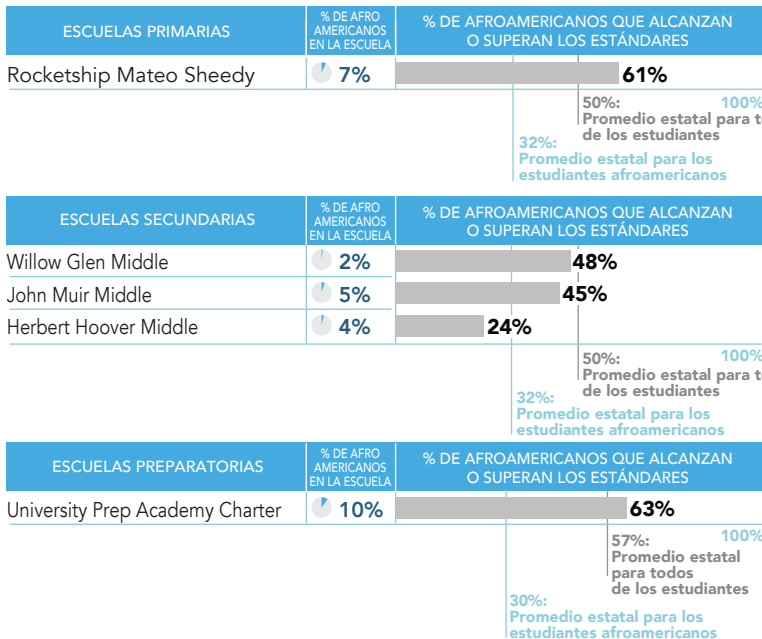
| ESCUELAS PRIMARIAS | % DE AFRO AMERICANOS EN LA ESCUELA | % DE AFROAMERICANOS QUE ALCANZAN O SUPERAN LOS ESTÁNDARES |
|---|---|---|
| Rocketship Mateo Sheedy | 7% | 61% |

50%: Promedio estatal para t de los estudiantes

100%

32%: Promedio estatal para los estudiantes afroamericanos

| ESCUELAS SECUNDARIAS | % DE AFRO AMERICANOS EN LA ESCUELA | % DE AFROAMERICANOS QUE ALCANZAN O SUPERAN LOS ESTÁNDARES |
|---|---|---|
| Willow Glen Middle | 2% | 48% |
| John Muir Middle | 5% | 45% |
| Herbert Hoover Middle | 4% | 24% |

50%: Promedio estatal para t de los estudiantes

100%

32%: Promedio estatal para los estudiantes afroamericanos

| ESCUELAS PREPARATORIAS | % DE AFRO AMERICANOS EN LA ESCUELA | % DE AFROAMERICANOS QUE ALCANZAN O SUPERAN LOS ESTÁNDARES |
|---|---|---|
| University Prep Academy Charter | 10% | 63% |

57%: Promedio estatal para todos de los estudiantes

100%

30%: Promedio estatal para los estudiantes afroamericanos